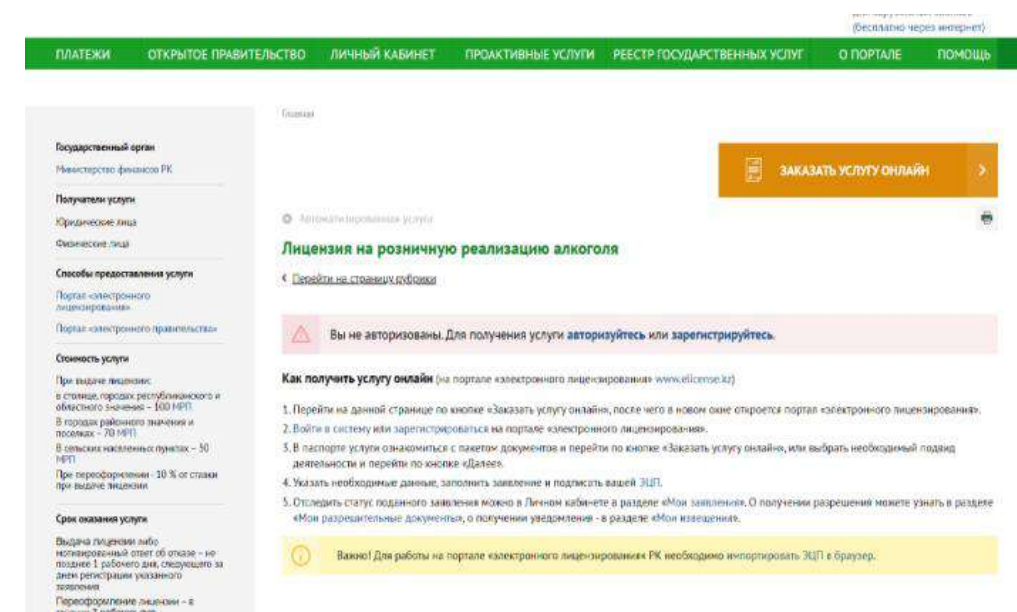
(бесплатно через интернет)

ПЛАТЕЖИ ОТКРЫТОЕ ПРАВИТЕЛЬСТВО ЛИЧНЫЙ КАБИНЕТ ПРОАКТИВНЫЕ УСЛУГИ РЕЕСТР ГОСУДАРСТВЕННЫХ УСЛУГ О ПОРТАЛЕ ПОМОЩЬ

Главная

Государственный орган
Министерство финансов РК

Получатели услуги
Юридические лица
Физические лица

Способы предоставления услуги
Портал «электронного лицензирования»
Портал «электронного правительства»

Стоимость услуги
При выдаче лицензии:
в столице, городах республиканского и областного значения – 100 МРП
В городах районного значения и поселках – 70 МРП
В сельских населенных пунктах – 30 МРП
При переоформлении - 10 % от ставки при выдаче лицензии

Срок оказания услуги
Выдача лицензии либо мотивированный ответ об отказе – не позднее 1 рабочего дня, следующего за днем регистрации указанного заявления
Переоформление лицензии – в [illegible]

ЗАКАЗАТЬ УСЛУГУ ОНЛАЙН

Автоматизированная услуга

Лицензия на розничную реализацию алкоголя

‹ Перейти на страницу рубрики

Вы не авторизованы. Для получения услуги авторизуйтесь или зарегистрируйтесь.

Как получить услугу онлайн (на портале «электронного лицензирования» www.elicense.kz)

1. Перейти на данной странице по кнопке «Заказать услугу онлайн», после чего в новом окне откроется портал «электронного лицензирования».
2. Войти в систему или зарегистрироваться на портале «электронного лицензирования».
3. В паспорте услуги ознакомиться с пакетом документов и перейти по кнопке «Заказать услугу онлайн», или выбрать необходимый подвид деятельности и перейти по кнопке «Далее».
4. Указать необходимые данные, заполнить заявление и подписать вашей ЭЦП.
5. Отследить статус поданного заявления можно в Личном кабинете в разделе «Мои заявления». О получении разрешений можете узнать в разделе «Мои разрешительные документы», о получении уведомления - в разделе «Мои извещения».

Важно! Для работы на портале «электронного лицензирования» РК необходимо импортировать ЭЦП в браузер.